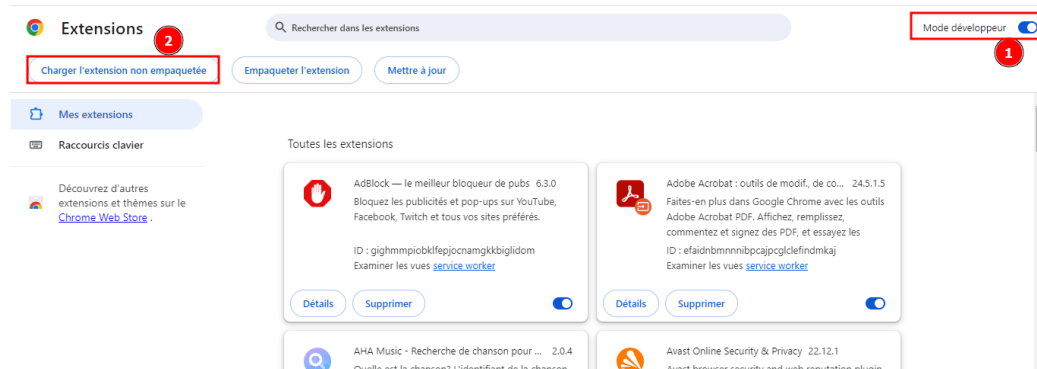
Extensions

Rechercher dans les extensions

Mode développeur

1

2

Charger l'extension non empaquetée

Empaqueter l'extension

Mettre à jour

Mes extensions

Raccourcis clavier

Découvrez d'autres extensions et thèmes sur le Chrome Web Store .

Toutes les extensions

AdBlock — le meilleur bloqueur de pubs 6.3.0
Bloquez les publicités et pop-ups sur YouTube, Facebook, Twitch et tous vos sites préférés.

ID : gighmmpiobklfepjocnamgkkbiglidom
Examiner les vues service worker

Détails
Supprimer

Adobe Acrobat : outils de modif., de co... 24.5.1.5
Faites-en plus dans Google Chrome avec les outils Adobe Acrobat PDF. Affichez, remplissez, commentez et signez des PDF, et essayez les

ID : efaidnbmnnnibpcajpcglclefindmkaj
Examiner les vues service worker

Détails
Supprimer

AHA Music - Recherche de chanson pour ... 2.0.4
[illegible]

Avast Online Security & Privacy 22.12.1
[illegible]